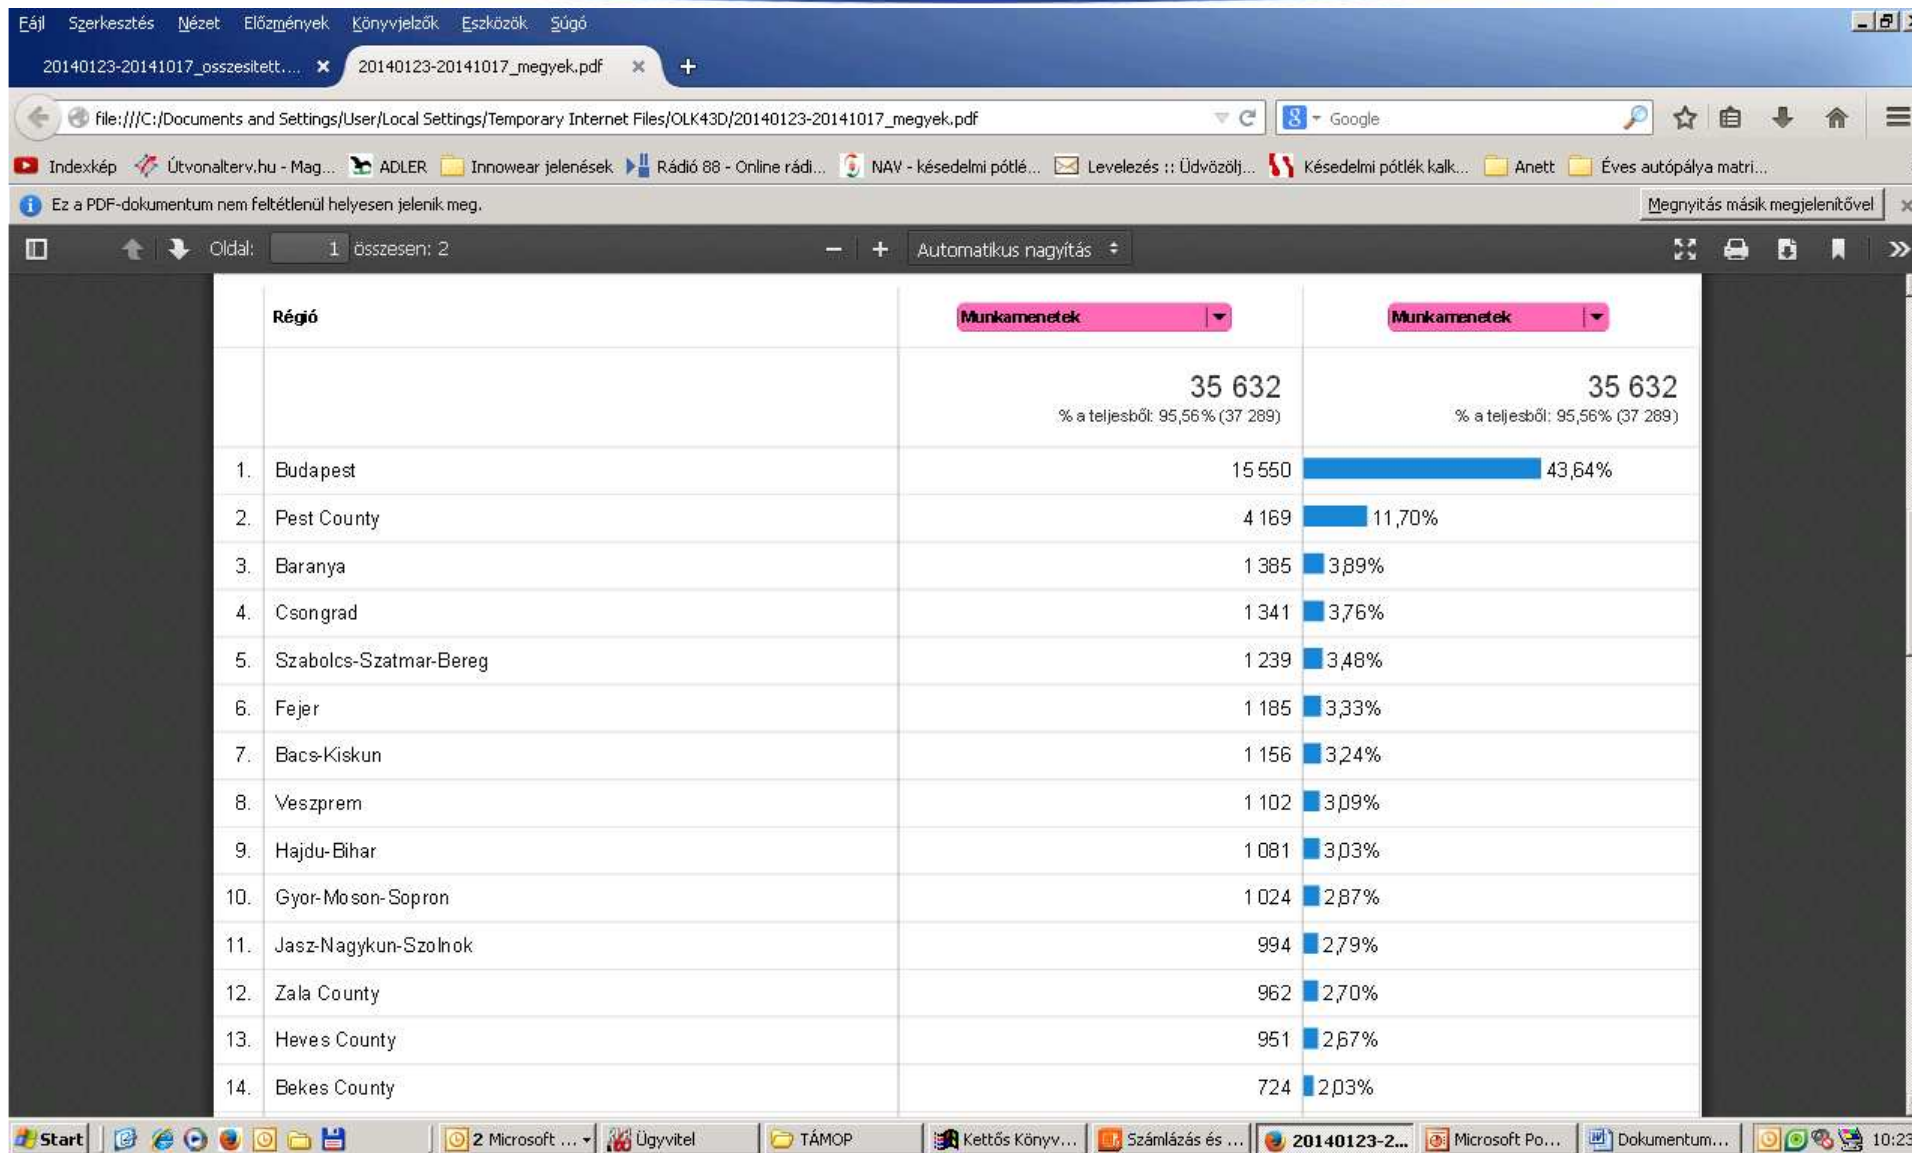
Fájl Szerkesztés Nézet Előzmények Könyvjelzők Eszközök Súgó

20140123-20141017_osszesitett.... × 20140123-20141017_megyek.pdf × +

file:///C:/Documents and Settings/User/Local Settings/Temporary Internet Files/OLK43D/20140123-20141017_megyek.pdf

Google

Indexkép Útvonalterv.hu - Mag... ADLER Innowear jelenések Rádió 88 - Online rádi... NAV - késedelmi pótlé... Levelezés :: Üdvözölj... Késedelmi pótlék kalk... Anett Éves autópálya matri...

Ez a PDF-dokumentum nem feltétlenül helyesen jelenik meg.

Megnyitás másik megjelenítővel

Oldal: 1 összesen: 2

Automatikus nagyítás

| | Régió | Munkamenetek | Munkamenetek |
|---|---|---|---|
| | | 35 632 % a teljesből: 95,56 % (37 289) | 35 632 % a teljesből: 95,56% (37 289) |
| 1. | Budapest | 15 550 | 43,64% |
| 2. | Pest County | 4 169 | 11,70% |
| 3. | Baranya | 1 385 | 3,89% |
| 4. | Csongrad | 1 341 | 3,76% |
| 5. | Szabolcs-Szatmar-Bereg | 1 239 | 3,48% |
| 6. | Fejer | 1 185 | 3,33% |
| 7. | Bacs-Kiskun | 1 156 | 3,24% |
| 8. | Veszprem | 1 102 | 3,09% |
| 9. | Hajdu-Bihar | 1 081 | 3,03% |
| 10. | Gyor-Moson-Sopron | 1 024 | 2,87% |
| 11. | Jasz-Nagykun-Szolnok | 994 | 2,79% |
| 12. | Zala County | 962 | 2,70% |
| 13. | Heves County | 951 | 2,67% |
| 14. | Bekes County | 724 | 2,03% |

Start | 2 Microsoft ... | Ügyvitel | TÁMOP | Kettős Könyv... | Számlázás és ... | 20140123-2... | Microsoft Po... | Dokumentum... | 10:23